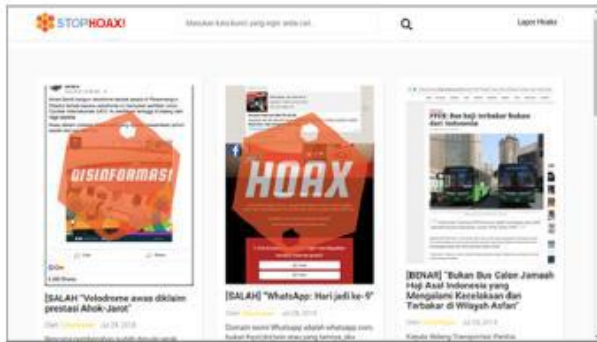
STOPHOAX!

Masukan kata kunci yang ingin anda cari...

Lapor Hoaks

DISINFORMASI

HOAX

[SALAH] "Velodrome awas diklaim prestasi Ahok-Jarot"

Oleh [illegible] Jul 29, 2018

[SALAH] "WhatsApp: Hari jadi ke-5"

Oleh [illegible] Jul 29, 2018

Domain resmi Whatsapp adalah whatsapp.com, bukan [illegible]

[BENAR] "Bukan Bus Calon Jamaah Haji Asal Indonesia yang Mengalami Kecelakaan dan Terbakar di Wilayah Arfan"

Oleh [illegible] Jul 29, 2018

Kepala Bidang Transportasi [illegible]

FPKM: Bus haji terbakar bukan dari Indonesia